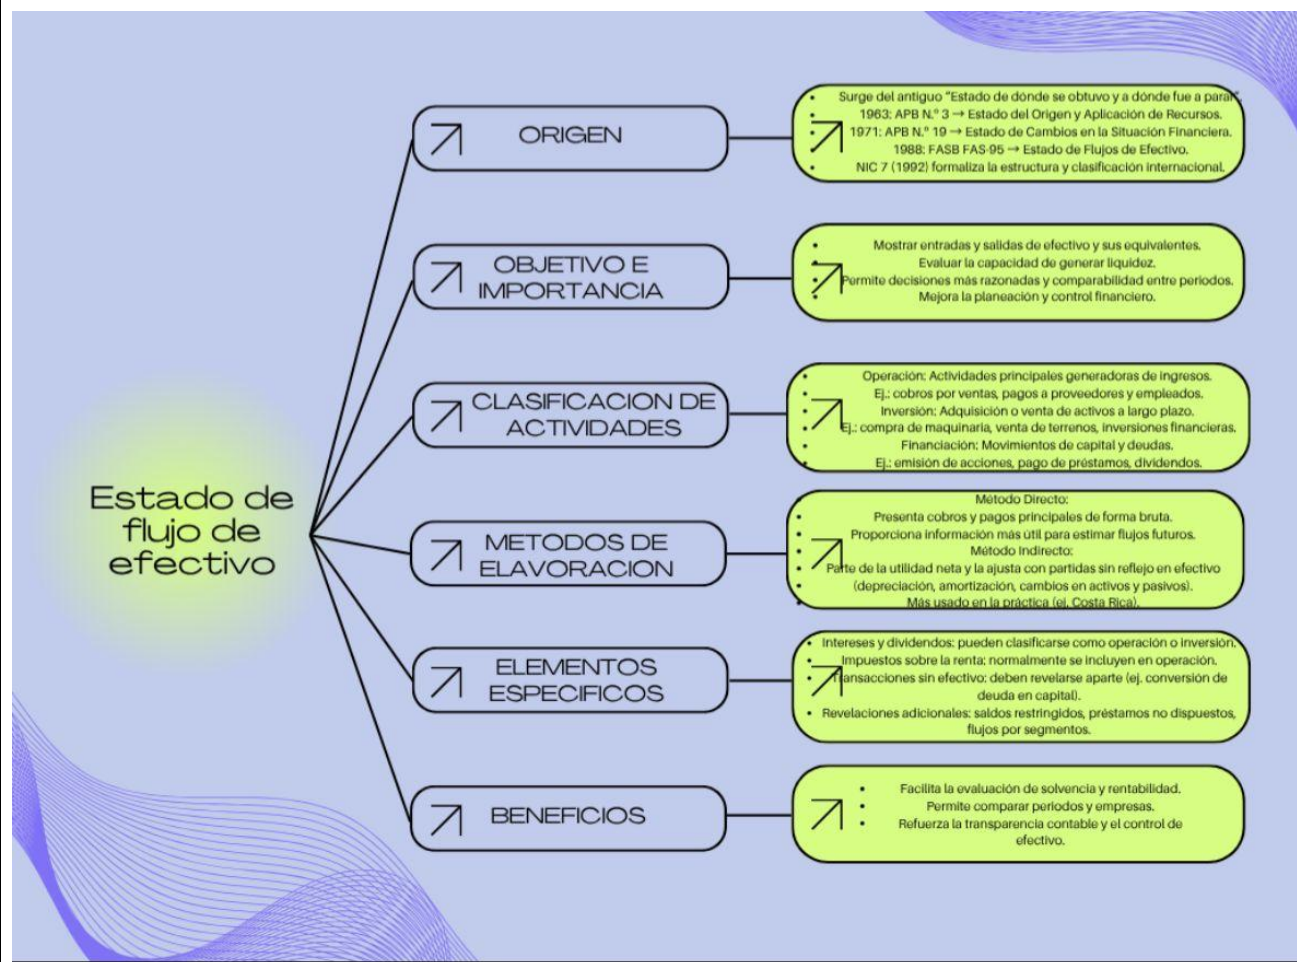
Estado de flujo de efectivo

ORIGEN

- Surge del antiguo "Estado de dónde se obtuvo y a dónde fue a parar"
- 1963: APB N.º 3 → Estado del Origen y Aplicación de Recursos.
- 1971: APB N.º 19 → Estado de Cambios en la Situación Financiera.
- 1988: FASB FAS-95 → Estado de Flujos de Efectivo.
- NIC 7 (1992) formaliza la estructura y clasificación internacional.

OBJETIVO E IMPORTANCIA

- Mostrar entradas y salidas de efectivo y sus equivalentes.
- Evaluar la capacidad de generar liquidez.
- Permite decisiones más razonadas y comparabilidad entre periodos.
- Mejora la planeación y control financiero.

CLASIFICACION DE ACTIVIDADES

- Operación: Actividades principales generadoras de ingresos.
- Ej.: cobros por ventas, pagos a proveedores y empleados.
- Inversión: Adquisición o venta de activos a largo plazo.
- Ej.: compra de maquinaria, venta de terrenos, inversiones financieras.
- Financiación: Movimientos de capital y deudas.
- Ej.: emisión de acciones, pago de préstamos, dividendos.

METODOS DE ELAVORACION

- Método Directo:
- Presenta cobros y pagos principales de forma bruta.
- Proporciona información más útil para estimar flujos futuros.
- Método Indirecto:
- Parte de la utilidad neta y la ajusta con partidas sin reflejo en efectivo (depreciación, amortización, cambios en activos y pasivos).
- Más usado en la práctica (ej. Costa Rica).

ELEMENTOS ESPECIFICOS

- Intereses y dividendos: pueden clasificarse como operación o inversión.
- Impuestos sobre la renta: normalmente se incluyen en operación.
- Transacciones sin efectivo: deben revelarse aparte (ej. conversión de deuda en capital).
- Revelaciones adicionales: saldos restringidos, préstamos no dispuestos, flujos por segmentos.

BENEFICIOS

- Facilita la evaluación de solvencia y rentabilidad.
- Permite comparar periodos y empresas.
- Refuerza la transparencia contable y el control de efectivo.